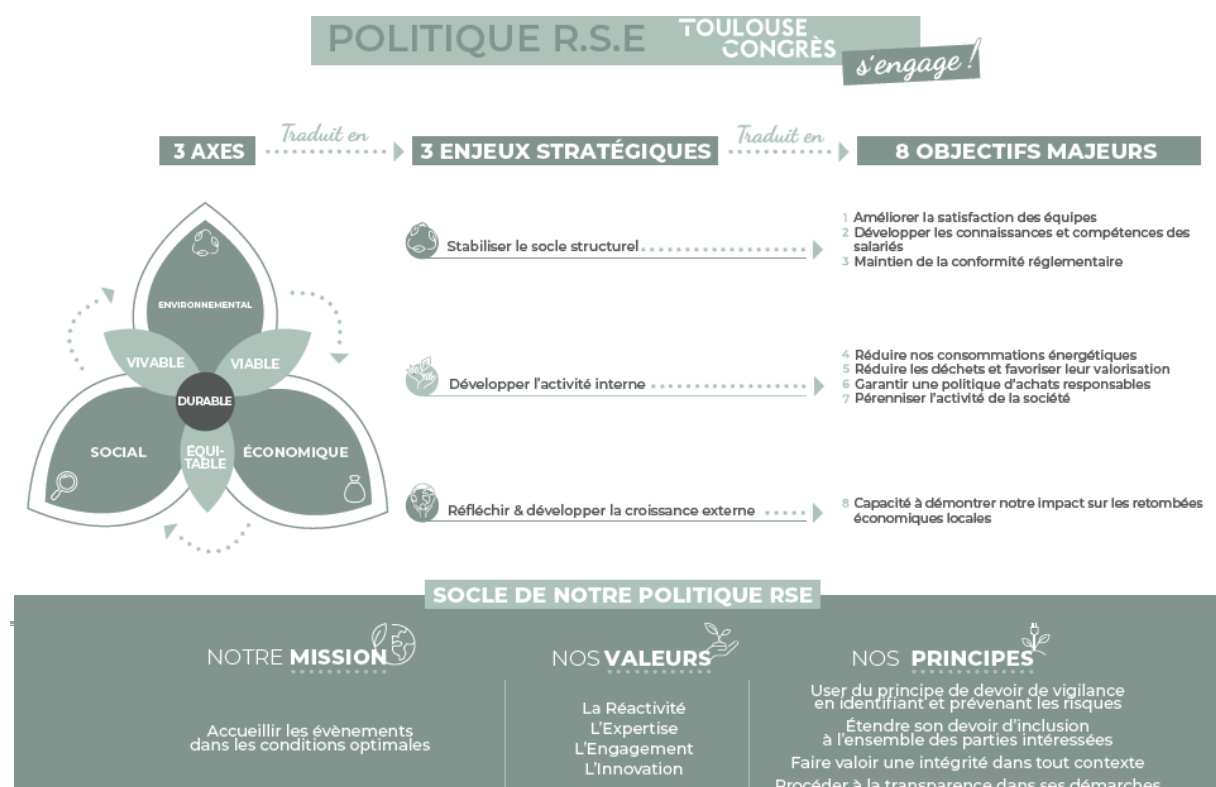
POLITIQUE R.S.E TOULOUSE CONGRÈS s'engage !

3 AXES Traduit en 3 ENJEUX STRATÉGIQUES Traduit en 8 OBJECTIFS MAJEURS

ENVIRONNEMENTAL
VIVABLE
VIABLE
DURABLE
SOCIAL
ÉQUITABLE
ÉCONOMIQUE

Stabiliser le socle structurel

1 Améliorer la satisfaction des équipes
2 Développer les connaissances et compétences des salariés
3 Maintien de la conformité réglementaire

Développer l'activité interne

4 Réduire nos consommations énergétiques
5 Réduire les déchets et favoriser leur valorisation
6 Garantir une politique d'achats responsables
7 Pérenniser l'activité de la société

Réfléchir & développer la croissance externe

8 Capacité à démontrer notre impact sur les retombées économiques locales

SOCLE DE NOTRE POLITIQUE RSE

NOTRE MISSION

Accueillir les évènements dans les conditions optimales

NOS VALEURS

La Réactivité
L'Expertise
L'Engagement
L'Innovation

NOS PRINCIPES

User du principe de devoir de vigilance en identifiant et prévenant les risques
Étendre son devoir d'inclusion à l'ensemble des parties intéressées
Faire valoir une intégrité dans tout contexte
Procéder à la transparence dans ses démarches